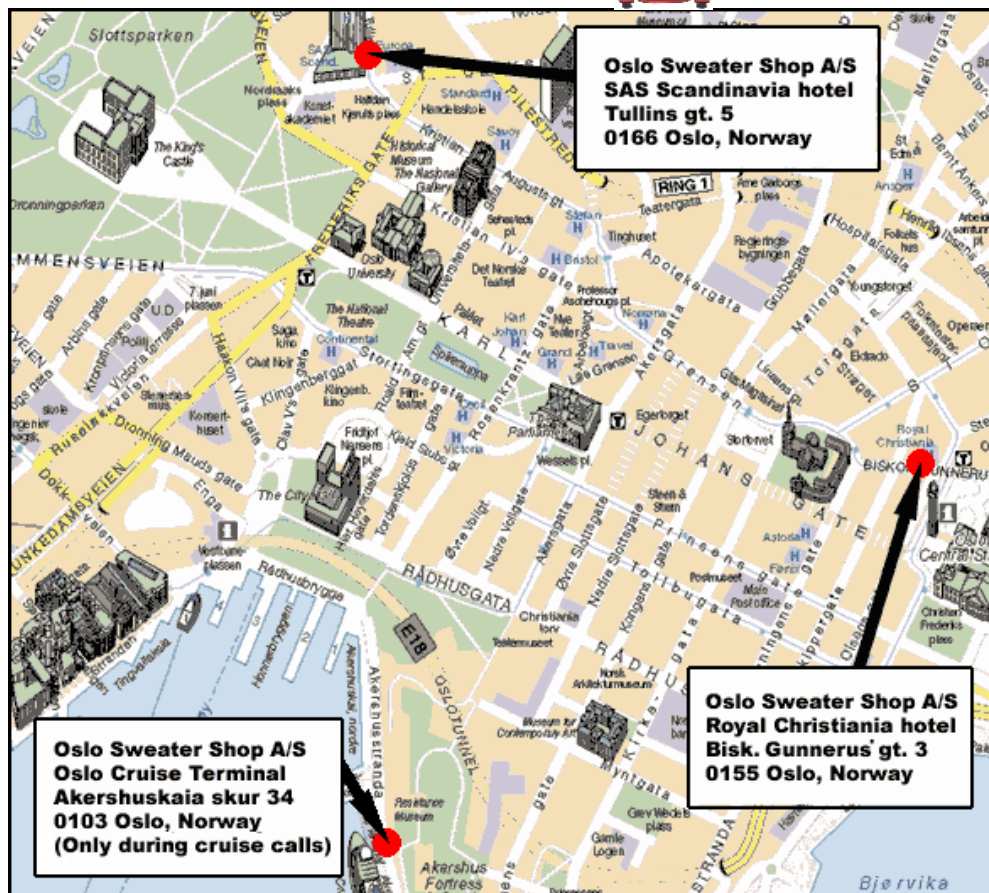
Oslo Sweater Shop A/S
SAS Scandinavia hotel
Tullins gt. 5
0166 Oslo, Norway

Oslo Sweater Shop A/S
Royal Christiania hotel
Bisk. Gunnerus' gt. 3
0155 Oslo, Norway

Oslo Sweater Shop A/S
Oslo Cruise Terminal
Akershuskaia skur 34
0103 Oslo, Norway
(Only during cruise calls)

Slottsparken
The King's Castle
Dronningparken
MMENSVEIEN
FREDERIKSGATE
PILESTREDET
RING 1
KARL
JOHANS
GATE
Stortingsgata
RÅDHUSGATA
RÅDHUSGATA
OSLOTUNNEL
E18
Akershusstranda
Akershus Fortress
Bjørvika
Oslo University
The National Theatre
The National Gallery
Historical Museum
Parliament
The City Hall
Christiania torv
Main Post office
Museum for Contemporary Art
Royal Christiania
BISKOP GUNNERUS
Central St
Christian Frederiks plass
Grev Wedels plass
Gamle Logen
Tinghuset
Regjerings-bygningen
Apotekergata
Akersgata
Prinsens gate
Tollbugata
Kongens gate
Dronning Mauds gate
Haakon VIIs gate
Ruseløkkveien
Munkedamsveien
Hammersborggata
Youngstorget
Torggata
Akersgata
Stortorvet
Egertorget
Teatergata
Hospitalsgata
Møllergata
Nationaltheatret
Vestbane-plassen
Rådhusbrygge
Spikersuppa
Fridtjof Nansens pl.
Kirkegata
Myntgata
Astoria
Bristol
Grand
Continental
Savoy
Norrøna
Ansgar
Karl Johan
7.juni plassen
Saga kino
Klingenberg kino
Club Noir
Konserthuset
Nordraaks plass
Halfdan Kjeruls plass
Handelsskole
Standard
SAS Scand.
Europa
Kristian IVs gate
Universitetsgata
Det Norske Teatret
Professor Aschehougs pl.
Eldrado
Posthuset
Arkitekturmuseum
Toll museum
Resistance Museum
Tinghuset
Enga
Dokkveien
U.D.
Grubbegata
Steen & Strøm
Wessels pl.
Holbergs gate
Stranda
Tollbugata